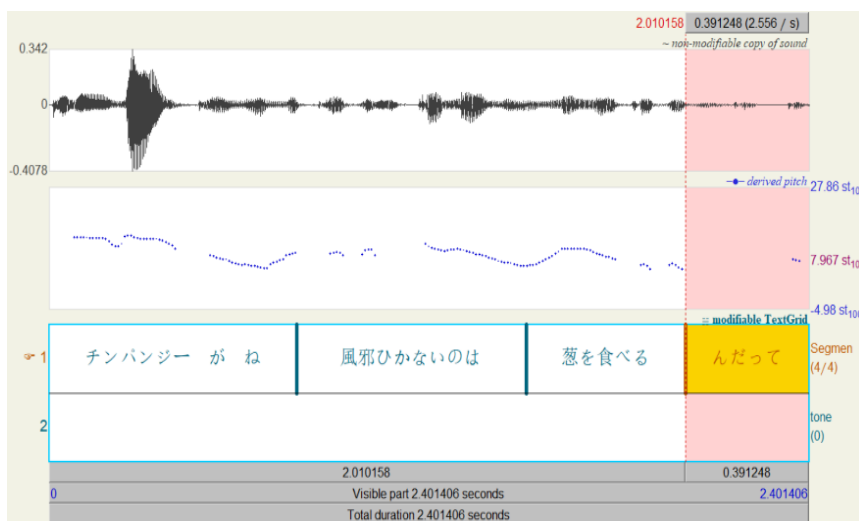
2.010158 0.391248 (2.556 / s)

~ non-modifiable copy of sound

0.342

0

-0.4078

derived pitch 27.86 st$_{100}$

7.967 st$_{100}$

-4.98 st$_{100}$

modifiable TextGrid

1 チンパンジー が ね | 風邪ひかないのは | 葱を食べる | んだって

Segmen (4/4)

2

tone (0)

2.010158 | 0.391248

0 Visible part 2.401406 seconds 2.401406

Total duration 2.401406 seconds